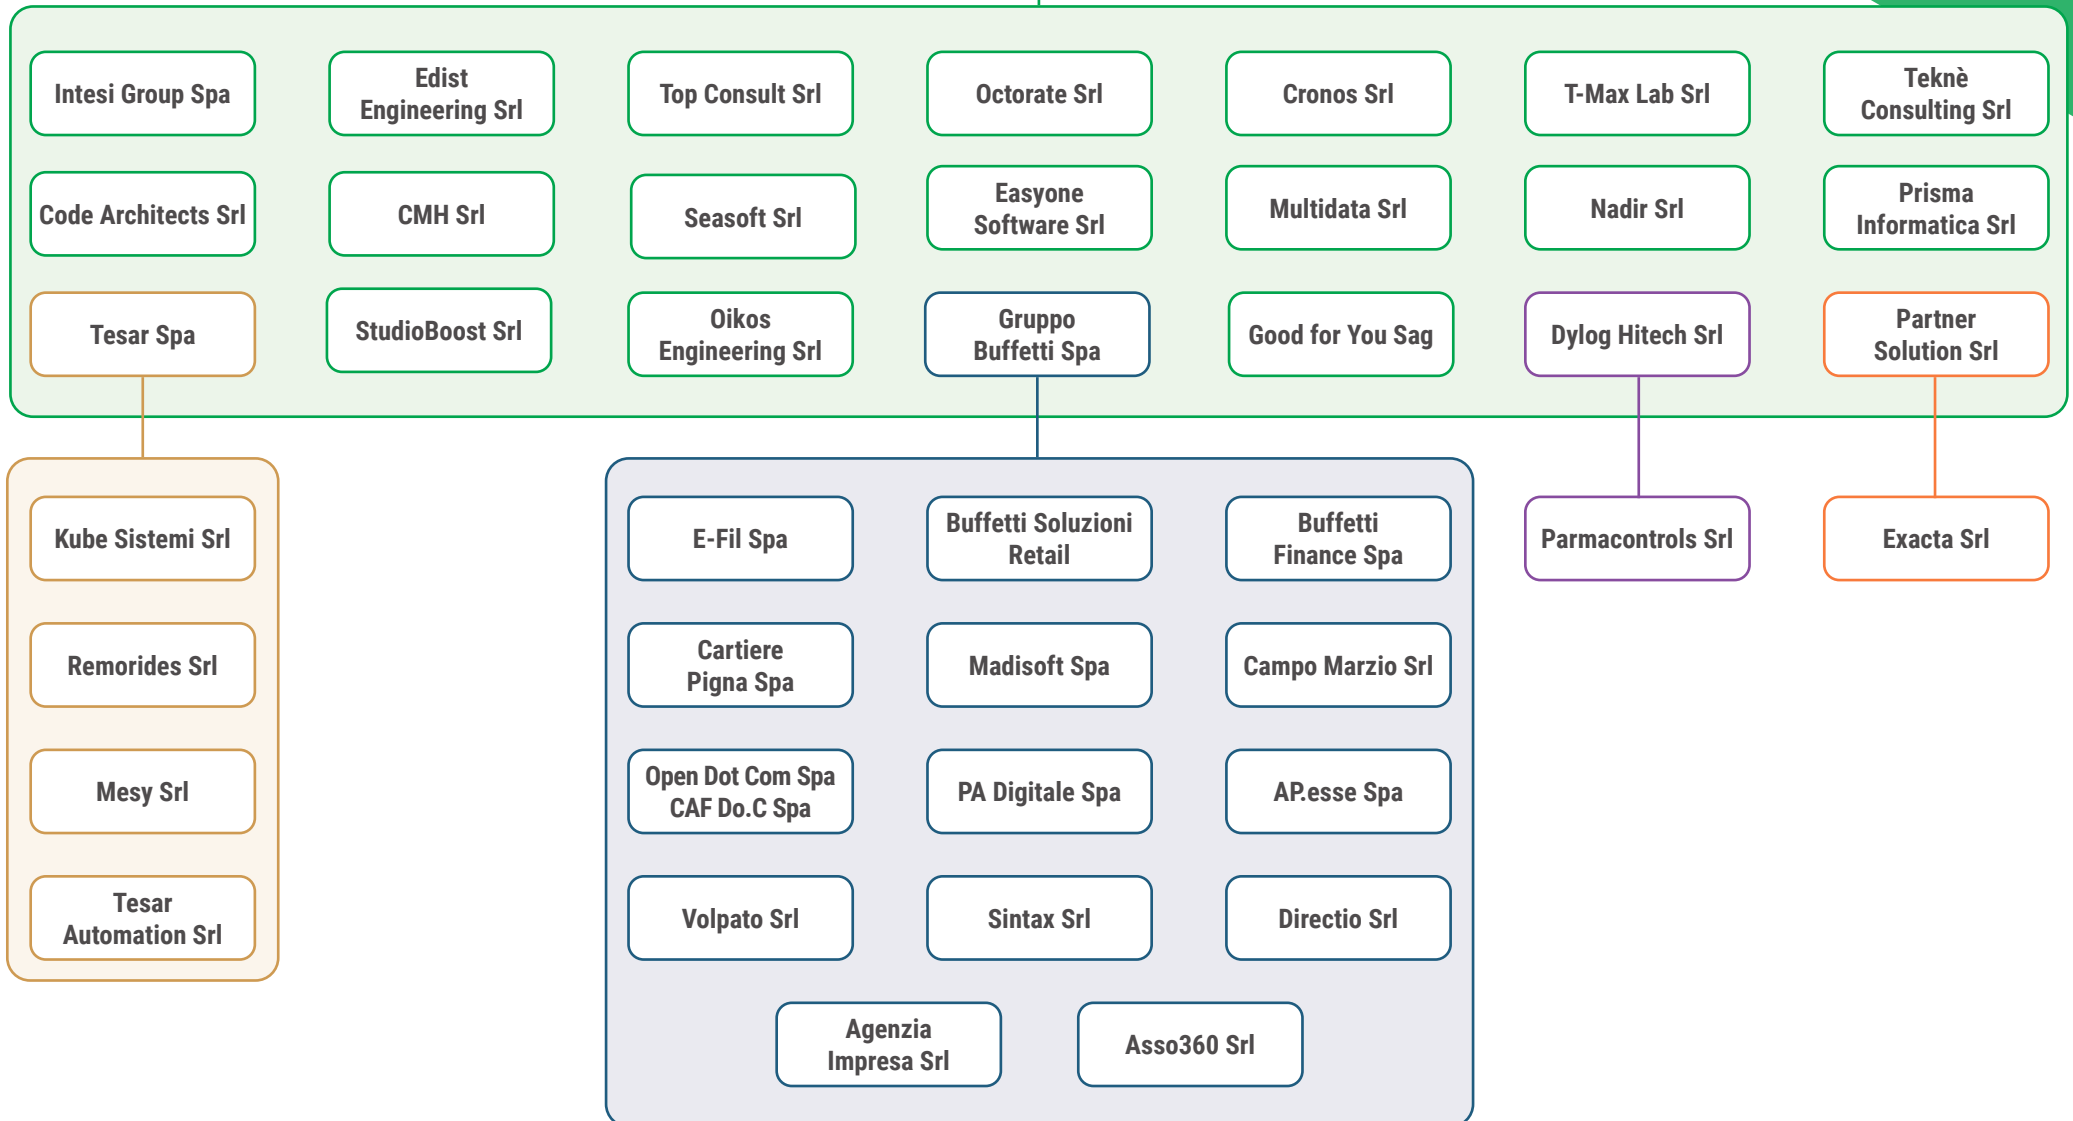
Intesi Group Spa

Edist Engineering Srl

Top Consult Srl

Octorate Srl

Cronos Srl

T-Max Lab Srl

Teknè Consulting Srl

Code Architects Srl

CMH Srl

Seasoft Srl

Easyone Software Srl

Multidata Srl

Nadir Srl

Prisma Informatica Srl

Tesar Spa

StudioBoost Srl

Oikos Engineering Srl

Gruppo Buffetti Spa

Good for You Sag

Dylog Hitech Srl

Partner Solution Srl

Kube Sistemi Srl

Remorides Srl

Mesy Srl

Tesar Automation Srl

E-Fil Spa

Buffetti Soluzioni Retail

Buffetti Finance Spa

Cartiere Pigna Spa

Madisoft Spa

Campo Marzio Srl

Open Dot Com Spa CAF Do.C Spa

PA Digitale Spa

AP.esse Spa

Volpato Srl

Sintax Srl

Directio Srl

Agenzia Impresa Srl

Asso360 Srl

Parmacontrols Srl

Exacta Srl